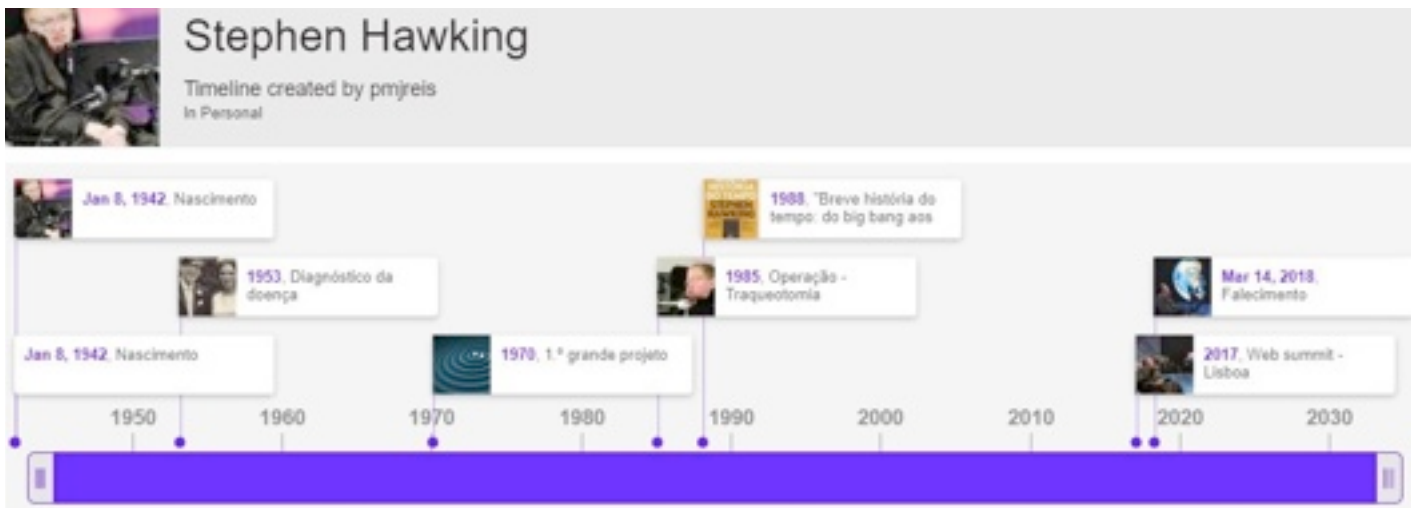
Stephen Hawking

Timeline created by pmjreis

In Personal

Jan 8, 1942, Nascimento

1988, "Breve história do tempo: do big bang aos

1953, Diagnóstico da doença

1985, Operação - Traqueotomia

Mar 14, 2018, Falecimento

Jan 8, 1942, Nascimento

1970, 1.º grande projeto

2017, Web summit - Lisboa

1950 1960 1970 1980 1990 2000 2010 2020 2030